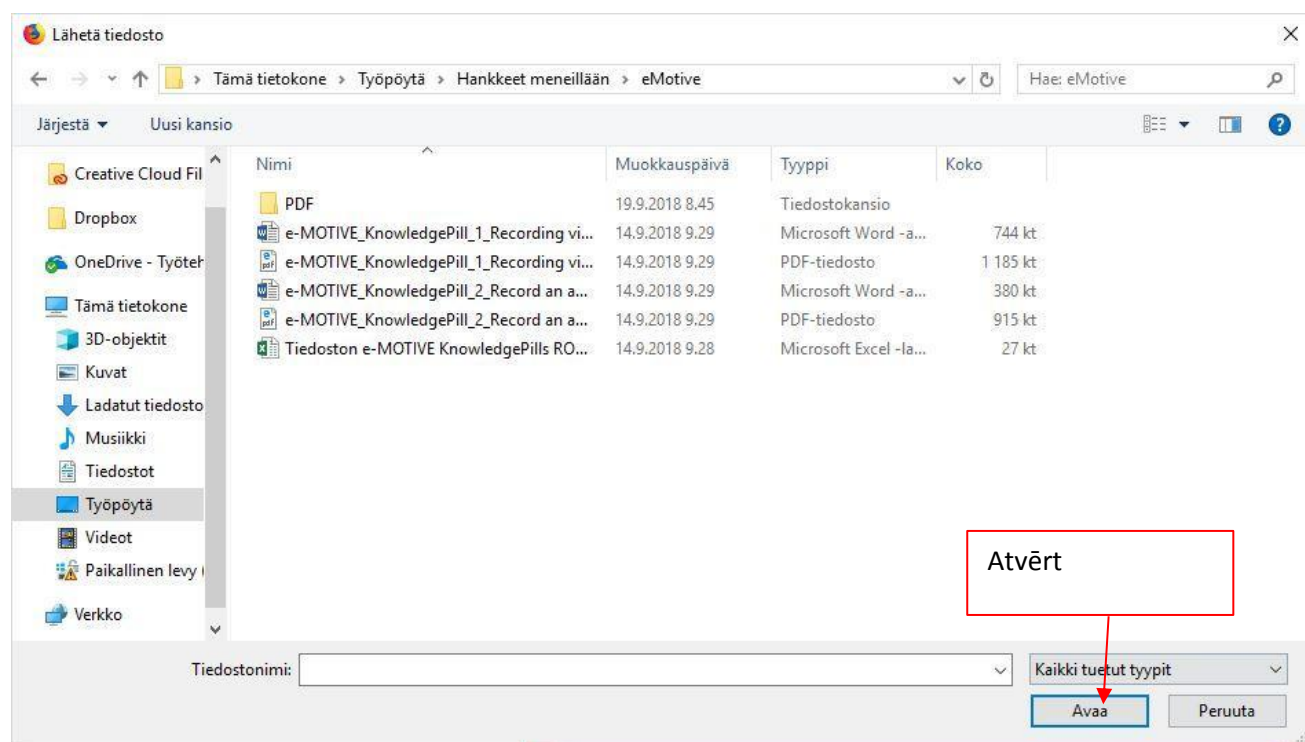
Lähetä tiedosto

Tämä tietokone > Työpöytä > Hankkeet meneillään > eMotive

Hae: eMotive

Järjestä ▾ Uusi kansio

Creative Cloud Fil
Dropbox
OneDrive - Työteh
Tämä tietokone
3D-objektit
Kuvat
Ladatut tiedosto
Musiikki
Tiedostot
Työpöytä
Videot
Paikallinen levy (
Verkko

| Nimi | Muokkauspäivä | Tyyppi | Koko |
|---|---|---|---|
| PDF | 19.9.2018 8.45 | Tiedostokansio | |
| e-MOTIVE_KnowledgePill_1_Recording vi... | 14.9.2018 9.29 | Microsoft Word -a... | 744 kt |
| e-MOTIVE_KnowledgePill_1_Recording vi... | 14.9.2018 9.29 | PDF-tiedosto | 1 185 kt |
| e-MOTIVE_KnowledgePill_2_Record an a... | 14.9.2018 9.29 | Microsoft Word -a... | 380 kt |
| e-MOTIVE_KnowledgePill_2_Record an a... | 14.9.2018 9.29 | PDF-tiedosto | 915 kt |
| Tiedoston e-MOTIVE KnowledgePills RO... | 14.9.2018 9.28 | Microsoft Excel -la... | 27 kt |

Atvērt

Tiedostonimi:

Kaikki tuetut tyypit

Avaa

Peruuta